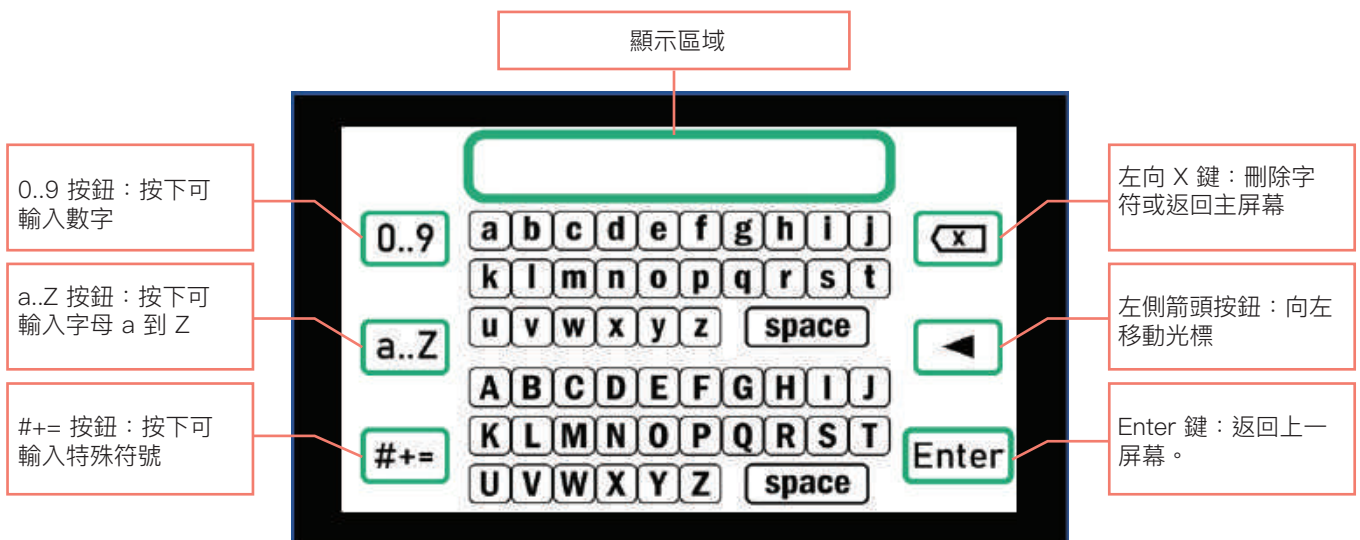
顯示區域

0..9 按鈕：按下可輸入數字

a..Z 按鈕：按下可輸入字母 a 到 Z

#+= 按鈕：按下可輸入特殊符號

0..9

a..Z

#+=

a b c d e f g h i j
k l m n o p q r s t
u v w x y z space

A B C D E F G H I J
K L M N O P Q R S T
U V W X Y Z space

x

◄

Enter

左向 X 鍵：刪除字符或返回主屏幕

左側箭頭按鈕：向左移動光標

Enter 鍵：返回上一屏幕。